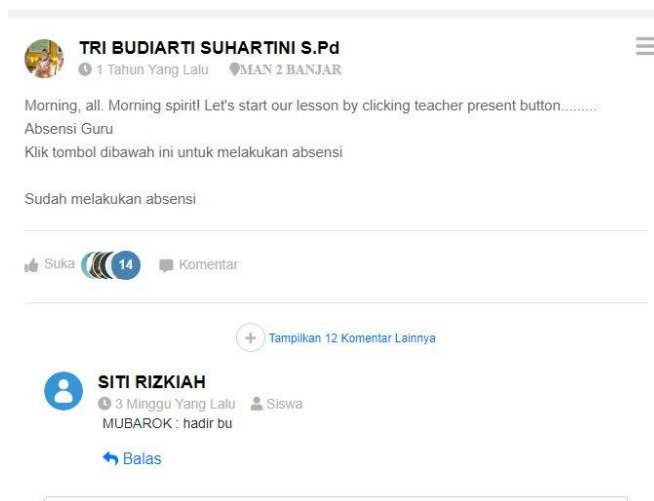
TRI BUDIARTI SUHARTINI S.Pd
1 Tahun Yang Lalu MAN 2 BANJAR

Morning, all. Morning spirit! Let's start our lesson by clicking teacher present button.........
Absensi Guru
Klik tombol dibawah ini untuk melakukan absensi

Sudah melakukan absensi

Suka 14 Komentar

Tampilkan 12 Komentar Lainnya

SITI RIZKIAH
3 Minggu Yang Lalu Siswa
MUBAROK : hadir bu

Balas